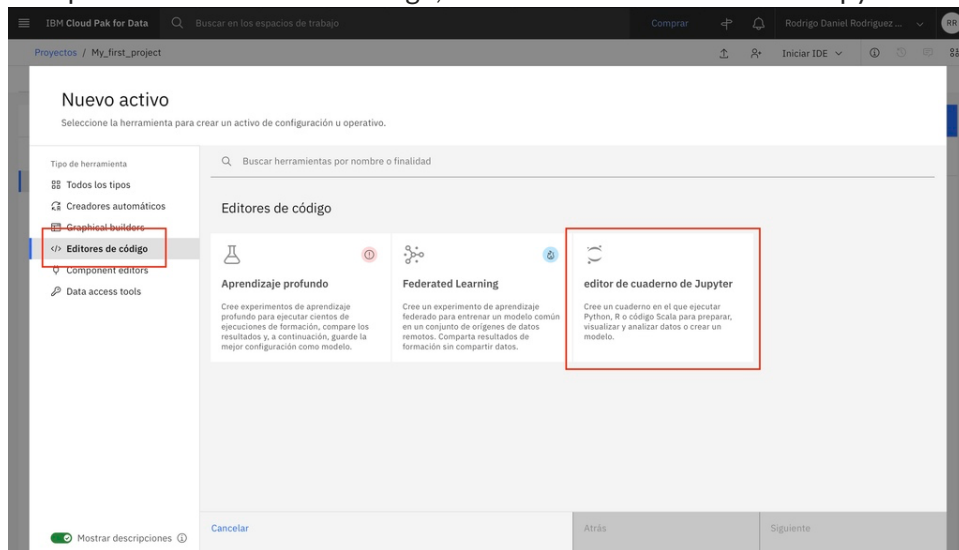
IBM Cloud Pak for Data
Buscar en los espacios de trabajo
Comprar
Rodrigo Daniel Rodriguez ...
RR
Proyectos / My_first_project
Iniciar IDE

Nuevo activo
Seleccione la herramienta para crear un activo de configuración u operativo.

Tipo de herramienta
Todos los tipos
Creadores automáticos
Graphical builders
Editores de código
Component editors
Data access tools

Buscar herramientas por nombre o finalidad

Editores de código

Aprendizaje profundo
Cree experimentos de aprendizaje profundo para ejecutar cientos de ejecuciones de formación, compare los resultados y, a continuación, guarde la mejor configuración como modelo.

Federated Learning
Cree un experimento de aprendizaje federado para entrenar un modelo común en un conjunto de orígenes de datos remotos. Comparta resultados de formación sin compartir datos.

editor de cuaderno de Jupyter
Cree un cuaderno en el que ejecutar Python, R o código Scala para preparar, visualizar y analizar datos o crear un modelo.

Mostrar descripciones
Cancelar
Atrás
Siguiente